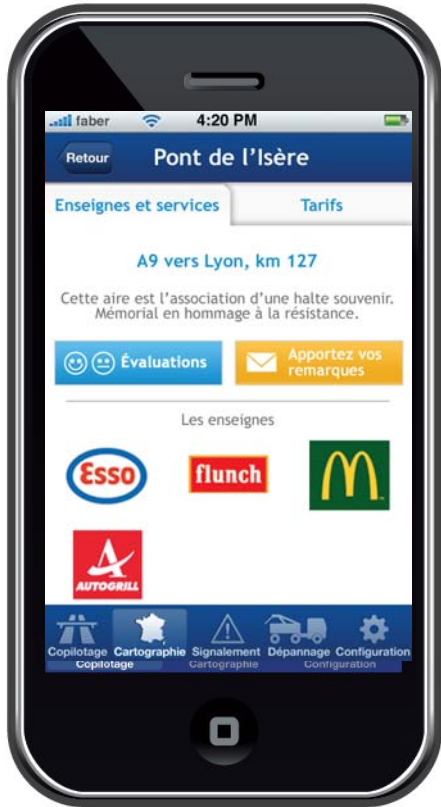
faber 4:20 PM

Retour Pont de l'Isère

Enseignes et services Tarifs

A9 vers Lyon, km 127

Cette aire est l'association d'une halte souvenir. Mémorial en hommage à la résistance.

Évaluations

Apportez vos remarques

Les enseignes

Esso

flunch

M

AUTOGRILL

Copilotage Cartographie Signalement Dépannage Configuration

Copilotage Cartographie Configuration